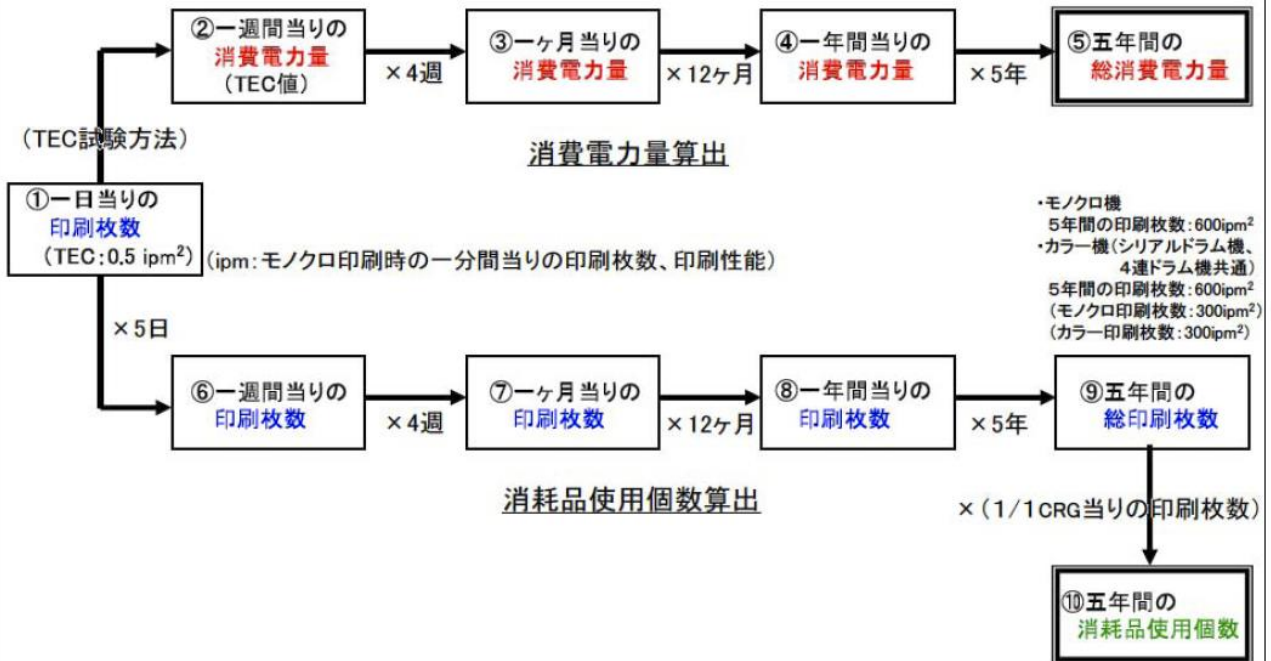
②一週間当りの
消費電力量
（TEC値）

×4週

③一ケ月当りの
消費電力量

×12ケ月

④一年間当りの
消費電力量

×5年

⑤五年間の
総消費電力量

（TEC試験方法）

消費電力量算出

①一日当りの
印刷枚数
（TEC：0.5 ipm$^2$）

（ipm：モノクロ印刷時の一分間当りの印刷枚数、印刷性能）

・モノクロ機
5年間の印刷枚数：600ipm$^2$
・カラー機（シリアルドラム機、4連ドラム機共通）
5年間の印刷枚数：600ipm$^2$
（モノクロ印刷枚数：300ipm$^2$）
（カラー印刷枚数：300ipm$^2$）

×5日

⑥一週間当りの
印刷枚数

×4週

⑦一ケ月当りの
印刷枚数

×12ケ月

⑧一年間当りの
印刷枚数

×5年

⑨五年間の
総印刷枚数

消耗品使用個数算出

×（1/1CRG当りの印刷枚数）

⑩五年間の
消耗品使用個数